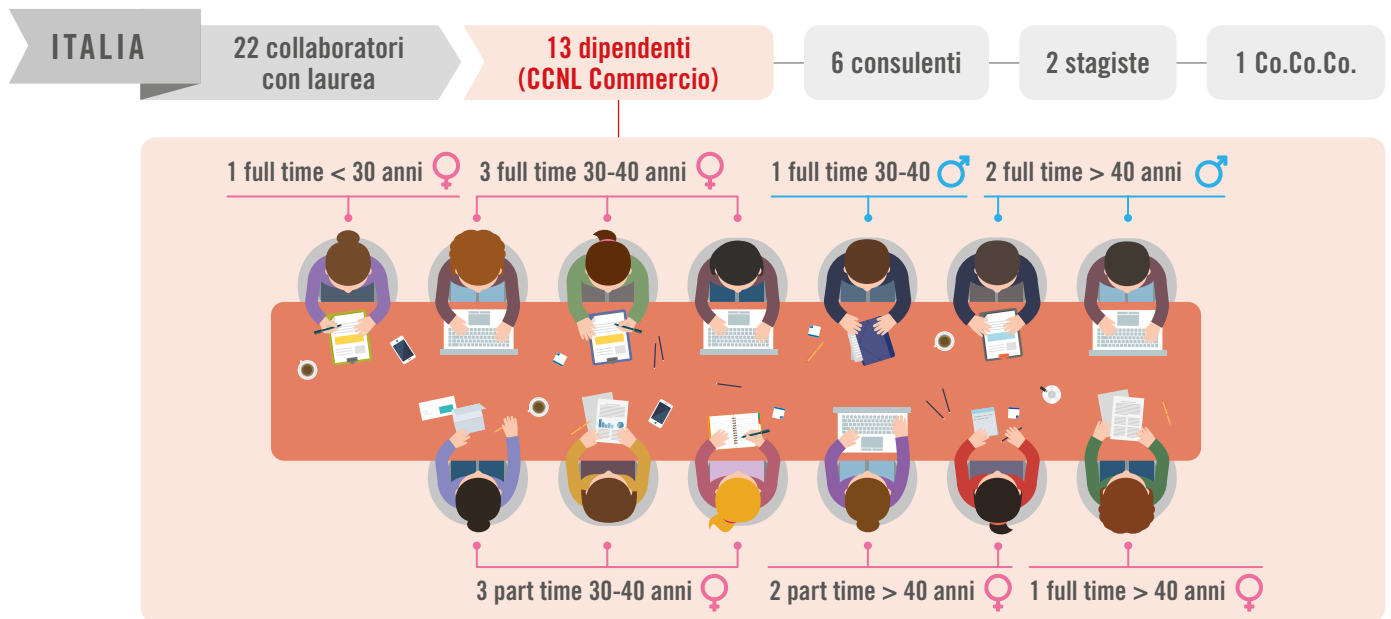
ITALIA

22 collaboratori con laurea

13 dipendenti (CCNL Commercio)

6 consulenti

2 stagiste

1 Co.Co.Co.

1 full time < 30 anni ♀

3 full time 30-40 anni ♀

1 full time 30-40 ♂

2 full time > 40 anni ♂

3 part time 30-40 anni ♀

2 part time > 40 anni ♀

1 full time > 40 anni ♀